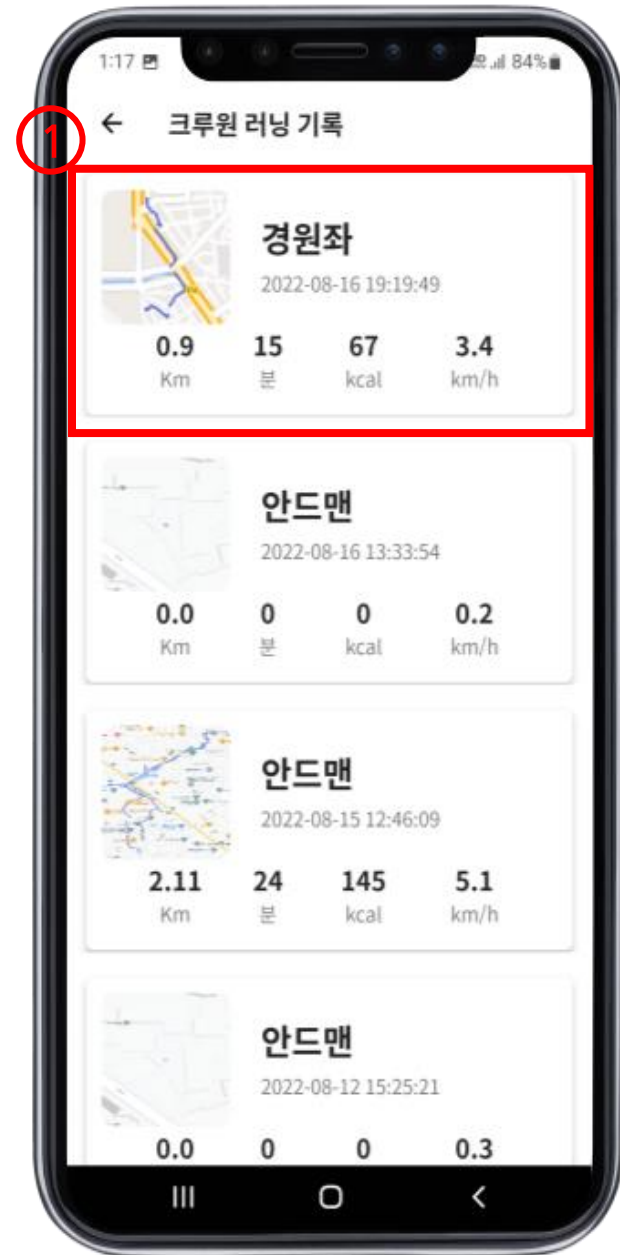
1:17 84%

1

← 크루원 러닝 기록

경원좌
2022-08-16 19:19:49
0.9 Km
15 분
67 kcal
3.4 km/h

안드맨
2022-08-16 13:33:54
0.0 Km
0 분
0 kcal
0.2 km/h

안드맨
2022-08-15 12:46:09
2.11 Km
24 분
145 kcal
5.1 km/h

안드맨
2022-08-12 15:25:21
0.0
0
0
0.3